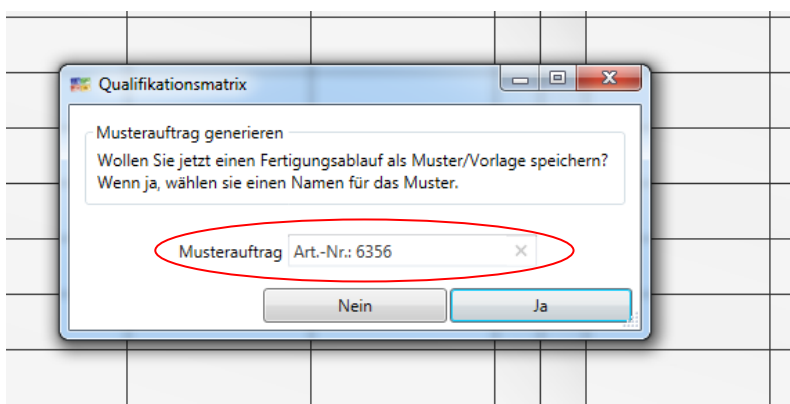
Qualifikationsmatrix

Musterauftrag generieren
Wollen Sie jetzt einen Fertigungsablauf als Muster/Vorlage speichern? Wenn ja, wählen sie einen Namen für das Muster.

Musterauftrag Art.-Nr.: 6356 ×

Nein Ja